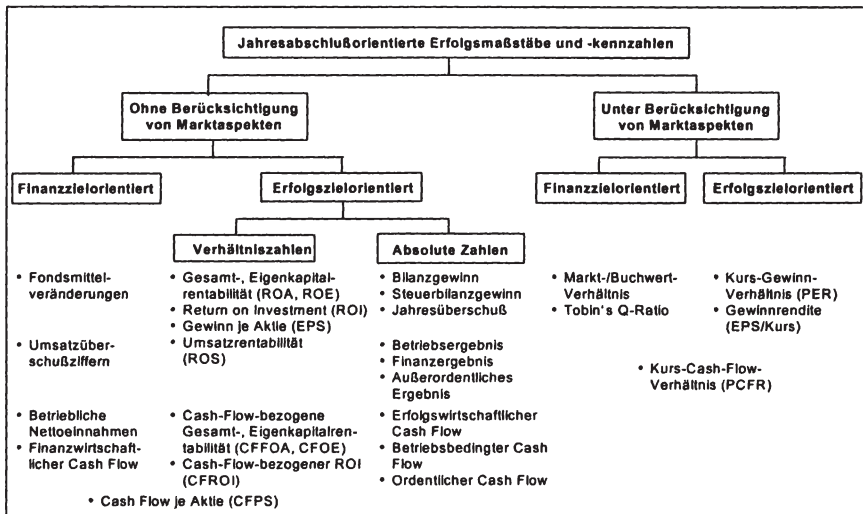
Jahresabschlußorientierte Erfolgsmaßstäbe und -kennzahlen

Ohne Berücksichtigung von Marktaspekten

Unter Berücksichtigung von Marktaspekten

Finanzzielorientiert

Erfolgszielorientiert

Finanzzielorientiert

Erfolgszielorientiert

Verhältniszahlen

Absolute Zahlen

• Fondsmittelveränderungen

• Umsatzüberschußziffern

• Betriebliche Nettoeinnahmen
• Finanzwirtschaftlicher Cash Flow

• Gesamt-, Eigenkapitalrentabilität (ROA, ROE)
• Return on Investment (ROI)
• Gewinn je Aktie (EPS)
• Umsatzrentabilität (ROS)

• Cash-Flow-bezogene Gesamt-, Eigenkapitalrentabilität (CFFOA, CFOE)
• Cash-Flow-bezogener ROI (CFROI)

• Bilanzgewinn
• Steuerbilanzgewinn
• Jahresüberschuß

• Betriebsergebnis
• Finanzergebnis
• Außerordentliches Ergebnis

• Erfolgswirtschaftlicher Cash Flow
• Betriebsbedingter Cash Flow
• Ordentlicher Cash Flow

• Markt-/Buchwert-Verhältnis
• Tobin's Q-Ratio

• Kurs-Gewinn-Verhältnis (PER)
• Gewinnrendite (EPS/Kurs)

• Kurs-Cash-Flow-Verhältnis (PCFR)

• Cash Flow je Aktie (CFPS)